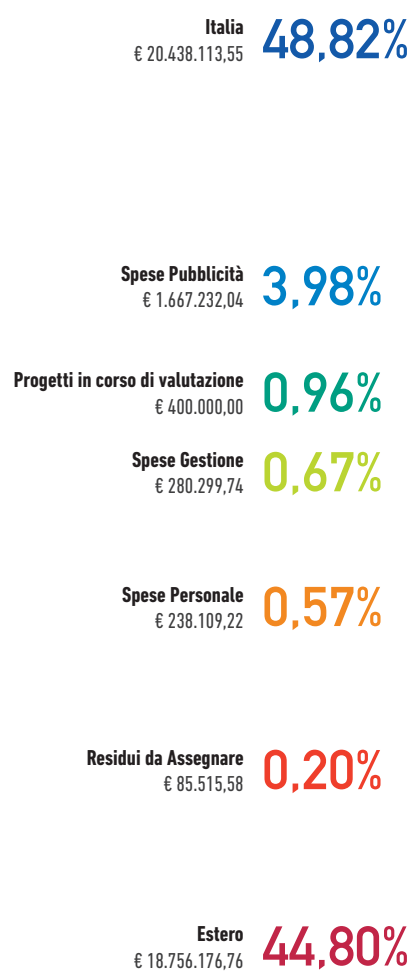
Italia
€ 20.438.113,55 48,82%

Spese Pubblicità
€ 1.667.232,04 3,98%

Progetti in corso di valutazione
€ 400.000,00 0,96%

Spese Gestione
€ 280.299,74 0,67%

Spese Personale
€ 238.109,22 0,57%

Residui da Assegnare
€ 85.515,58 0,20%

Estero
€ 18.756.176,76 44,80%